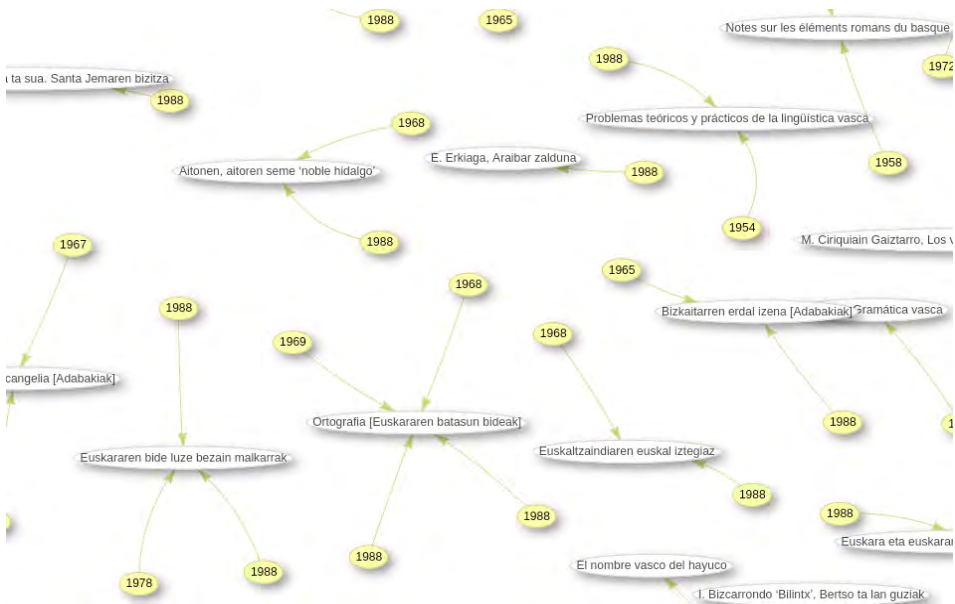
1988

1965

Notes sur les éléments romans du basque

1972

a ta sua. Santa Jemaren bizitza

1988

1988

Problemas teóricos y prácticos de la lingüística vasca

1968

E. Erkiaga, Araibar zalduna

1988

Aitonen, aitoren seme 'noble hidalgo'

1958

1954

1988

M. Ciriquiain Gaiztarro, Los v

1967

1965

1968

Bizkaitarren erdal izena [Adabakiak]

Gramática vasca

1988

1969

1968

cangelia [Adabakiak]

1988

Ortografia [Euskararen batasun bideak]

1

Euskaltzaindiaren euskal iztegiaz

Euskararen bide luze bezain malkarrak

1988

1988

1988

Euskara eta euskara

1988

El nombre vasco del hayuco

1978

1988

I. Bizcarrondo 'Bilintx', Bertso ta lan guziak